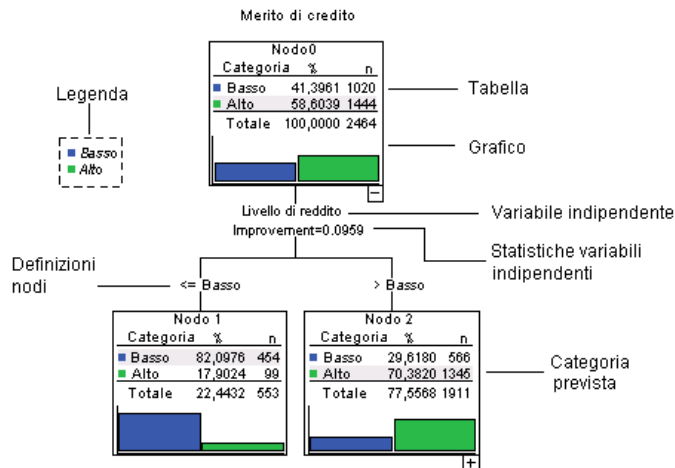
Merito di credito

Nodo0

| Categoria | % | n |
|---|---|---|
| Basso | 41,3961 | 1020 |
| Alto | 58,6039 | 1444 |
| Totale | 100,0000 | 2464 |

−

Tabella

Legenda

Basso
Alto

Grafico

Livello di reddito

Variabile indipendente

Improvement=0.0959

Statistiche variabili indipendenti

Definizioni nodi

<= Basso

> Basso

Nodo 1

| Categoria | % | n |
|---|---|---|
| Basso | 82,0976 | 454 |
| Alto | 17,9024 | 99 |
| Totale | 22,4432 | 553 |

Nodo 2

| Categoria | % | n |
|---|---|---|
| Basso | 29,6180 | 566 |
| Alto | 70,3820 | 1345 |
| Totale | 77,5568 | 1911 |

+

Categoria prevista